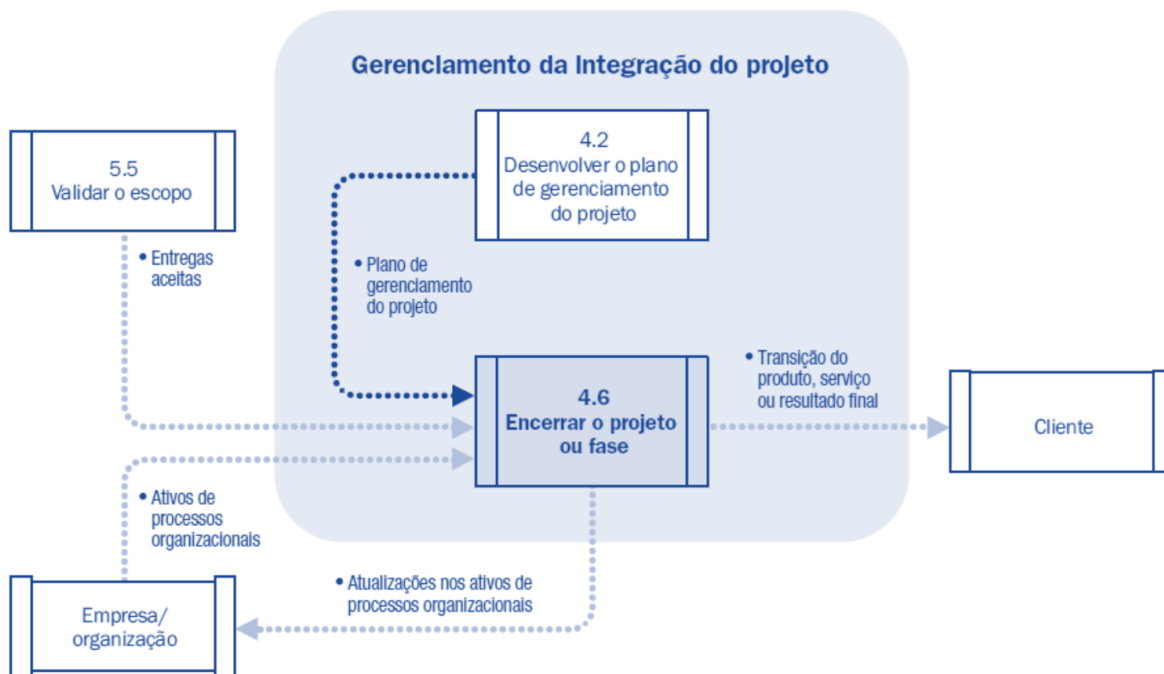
Gerenciamento da Integração do projeto

5.5
Validar o escopo

4.2
Desenvolver o plano de gerenciamento do projeto

• Entregas aceitas

• Plano de gerenciamento do projeto

4.6
Encerrar o projeto ou fase

• Transição do produto, serviço ou resultado final

Cliente

• Ativos de processos organizacionais

• Atualizações nos ativos de processos organizacionais

Empresa/
organização